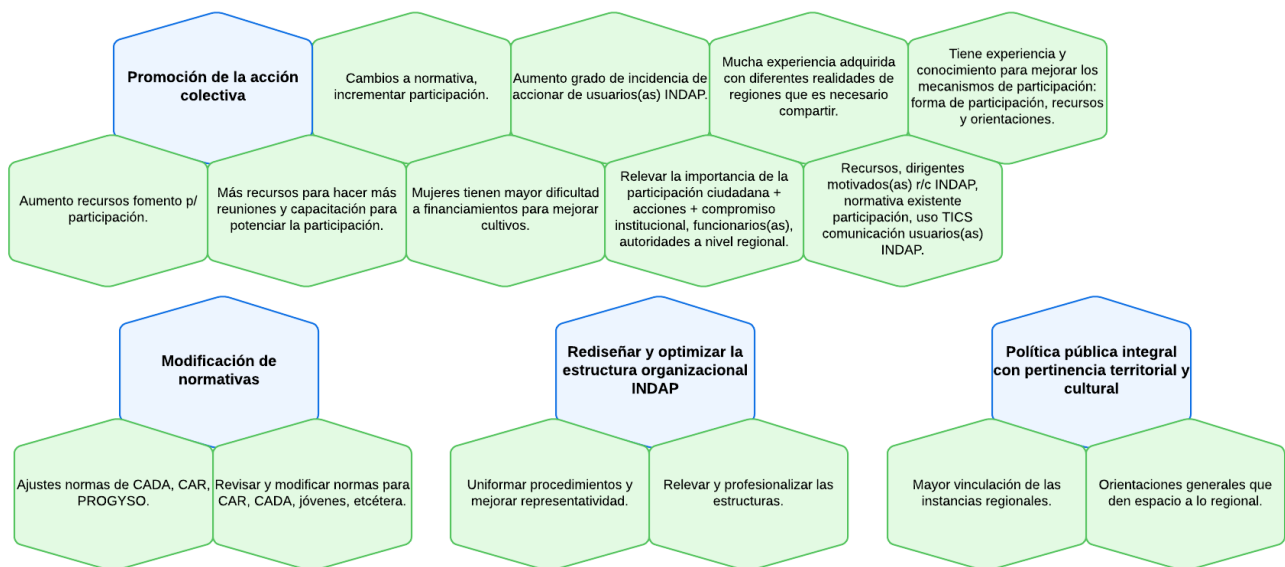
Promoción de la acción colectiva

Cambios a normativa, incrementar participación.

Aumento grado de incidencia de accionar de usuarios(as) INDAP.

Mucha experiencia adquirida con diferentes realidades de regiones que es necesario compartir.

Tiene experiencia y conocimiento para mejorar los mecanismos de participación: forma de participación, recursos y orientaciones.

Aumento recursos fomento p/ participación.

Más recursos para hacer más reuniones y capacitación para potenciar la participación.

Mujeres tienen mayor dificultad a financiamientos para mejorar cultivos.

Relevar la importancia de la participación ciudadana + acciones + compromiso institucional, funcionarios(as), autoridades a nivel regional.

Recursos, dirigentes motivados(as) r/c INDAP, normativa existente participación, uso TICS comunicación usuarios(as) INDAP.

Modificación de normativas

Ajustes normas de CADA, CAR, PROGYSO.

Revisar y modificar normas para CAR, CADA, jóvenes, etcétera.

Rediseñar y optimizar la estructura organizacional INDAP

Uniformar procedimientos y mejorar representatividad.

Relevar y profesionalizar las estructuras.

Política pública integral con pertinencia territorial y cultural

Mayor vinculación de las instancias regionales.

Orientaciones generales que den espacio a lo regional.